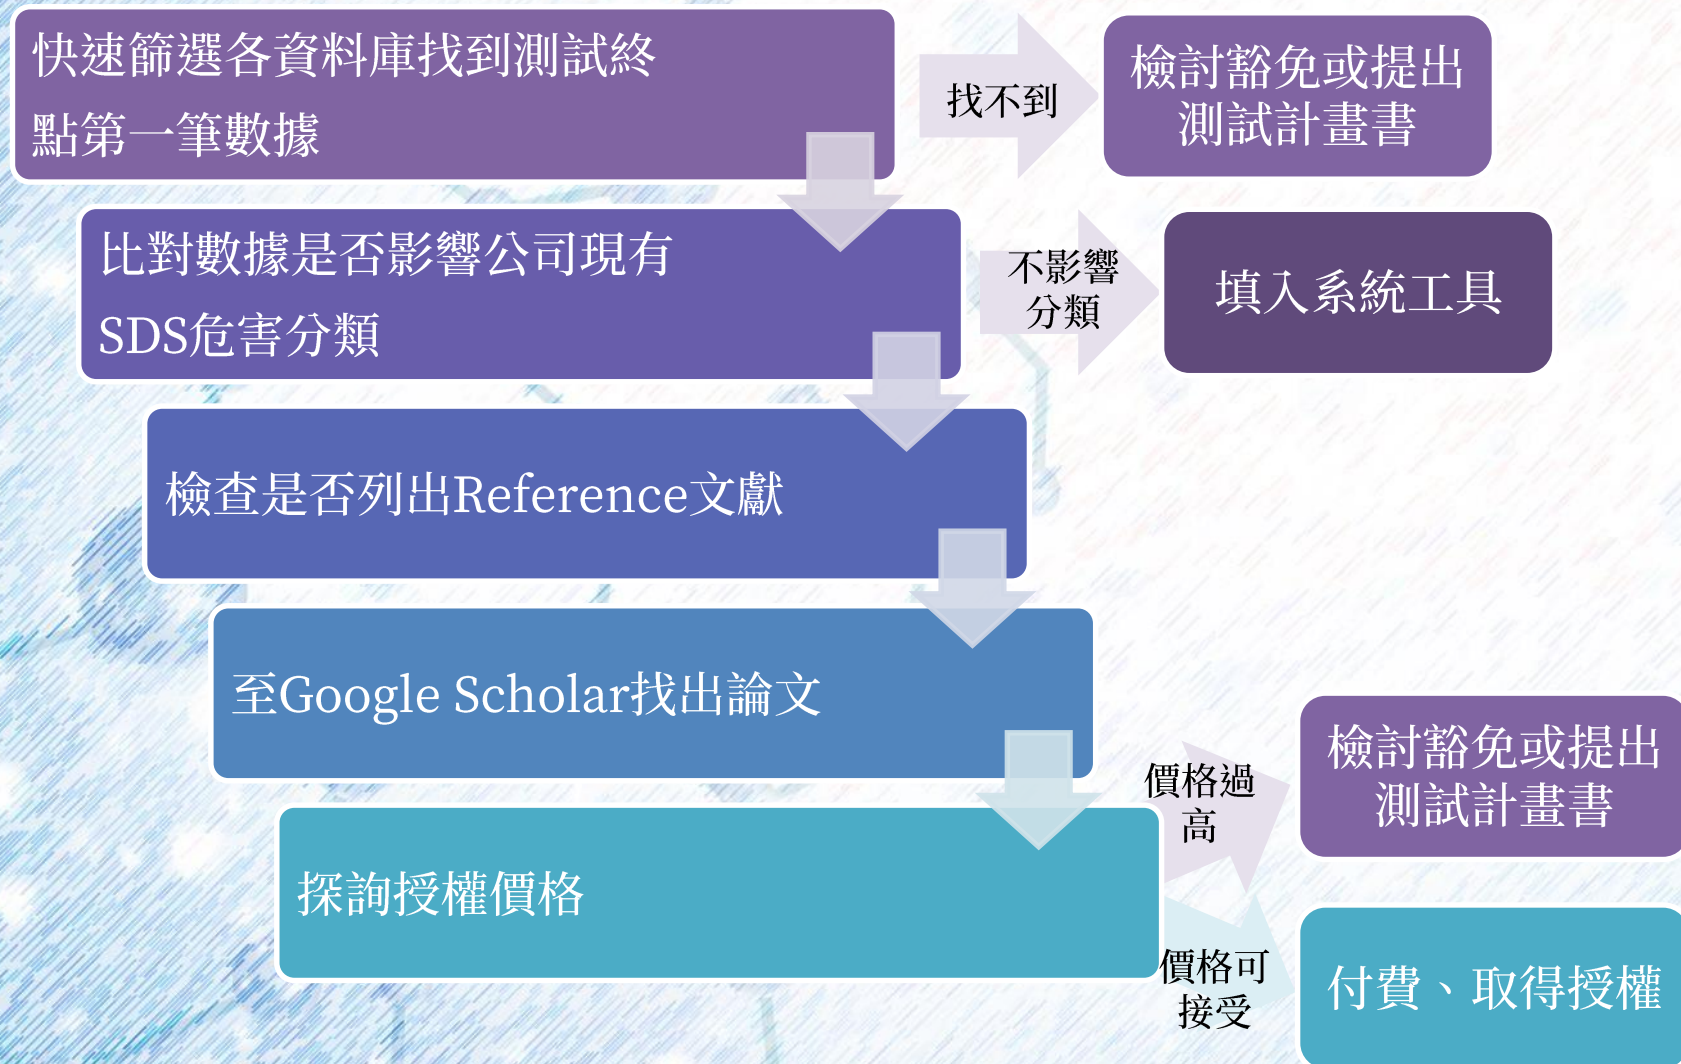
快速篩選各資料庫找到測試終點第一筆數據

找不到

檢討豁免或提出測試計畫書

比對數據是否影響公司現有SDS危害分類

不影響分類

填入系統工具

檢查是否列出Reference文獻

至Google Scholar找出論文

探詢授權價格

價格過高

檢討豁免或提出測試計畫書

價格可接受

付費、取得授權